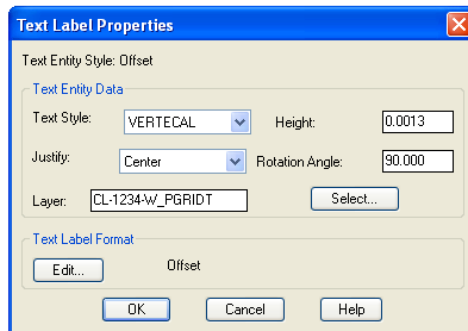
Text Label Properties

Text Entity Style: Offset

Text Entity Data

Text Style: VERTECAL

Height: 0.0013

Justify: Center

Rotation Angle: 90.000

Layer: CL-1234-W_PGRIDT

Select...

Text Label Format

Edit...

Offset

OK

Cancel

Help